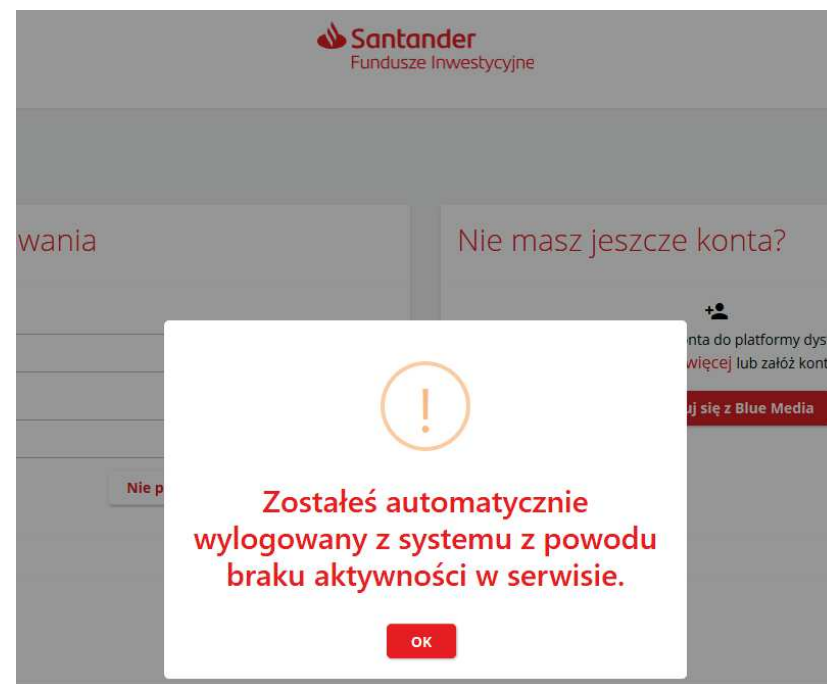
Santander
Fundusze Inwestycyjne

wania

Nie masz jeszcze konta?

nta do platformy dys
więcej lub załóż kont
uj się z Blue Media

Nie p

!

Zostałeś automatycznie wylogowany z systemu z powodu braku aktywności w serwisie.

OK